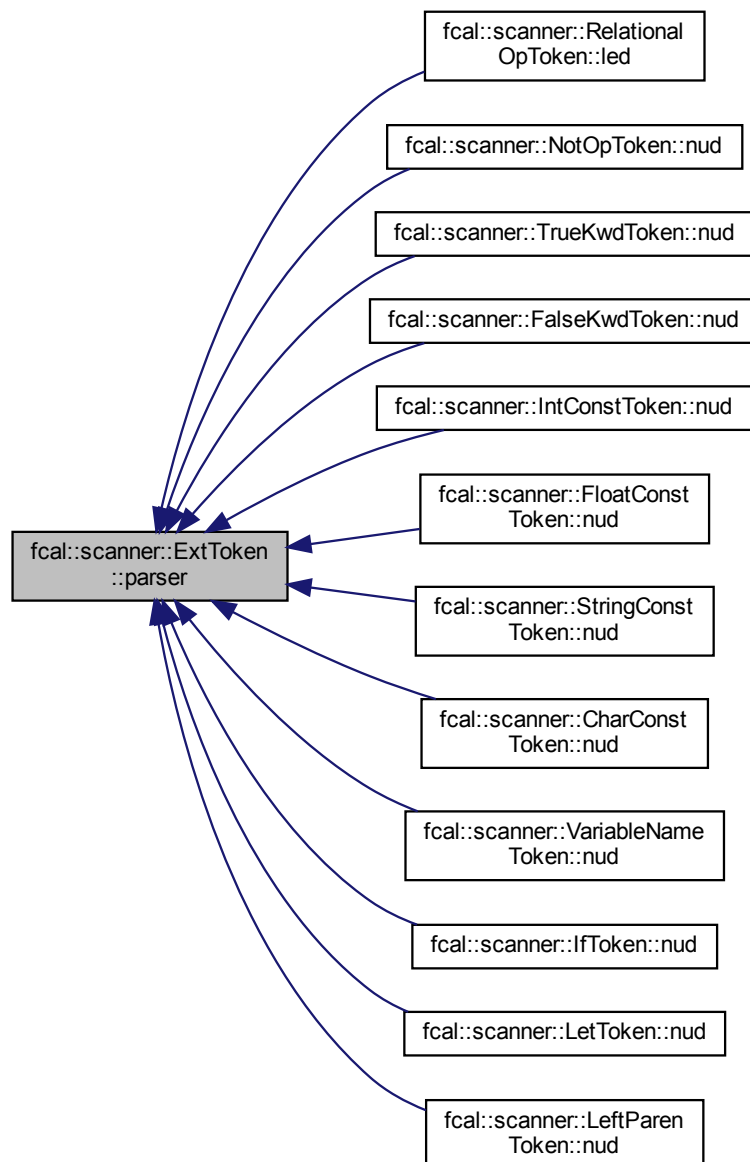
fcal::scanner::ExtToken ::parser

fcal::scanner::Relational OpToken::led

fcal::scanner::NotOpToken::nud

fcal::scanner::TrueKwdToken::nud

fcal::scanner::FalseKwdToken::nud

fcal::scanner::IntConstToken::nud

fcal::scanner::FloatConst Token::nud

fcal::scanner::StringConst Token::nud

fcal::scanner::CharConst Token::nud

fcal::scanner::VariableName Token::nud

fcal::scanner::IfToken::nud

fcal::scanner::LetToken::nud

fcal::scanner::LeftParen Token::nud